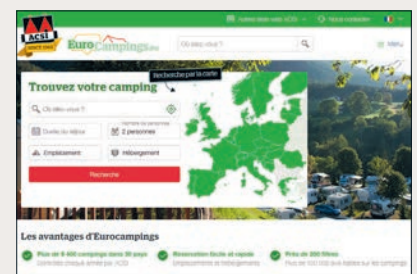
ACSI SINCE 1965

EuroCampings.eu

Où allez-vous ?

Menu

Trouvez votre camping

Recherche par la carte

Où allez-vous ?

Durée du séjour

Nombre de personnes
2 personnes

Emplacement

Hébergement

Recherche

Les avantages d'Eurocampings

Plus de 9 400 campings dans 30 pays

Réservation facile et rapide

Prix de 300 filtres